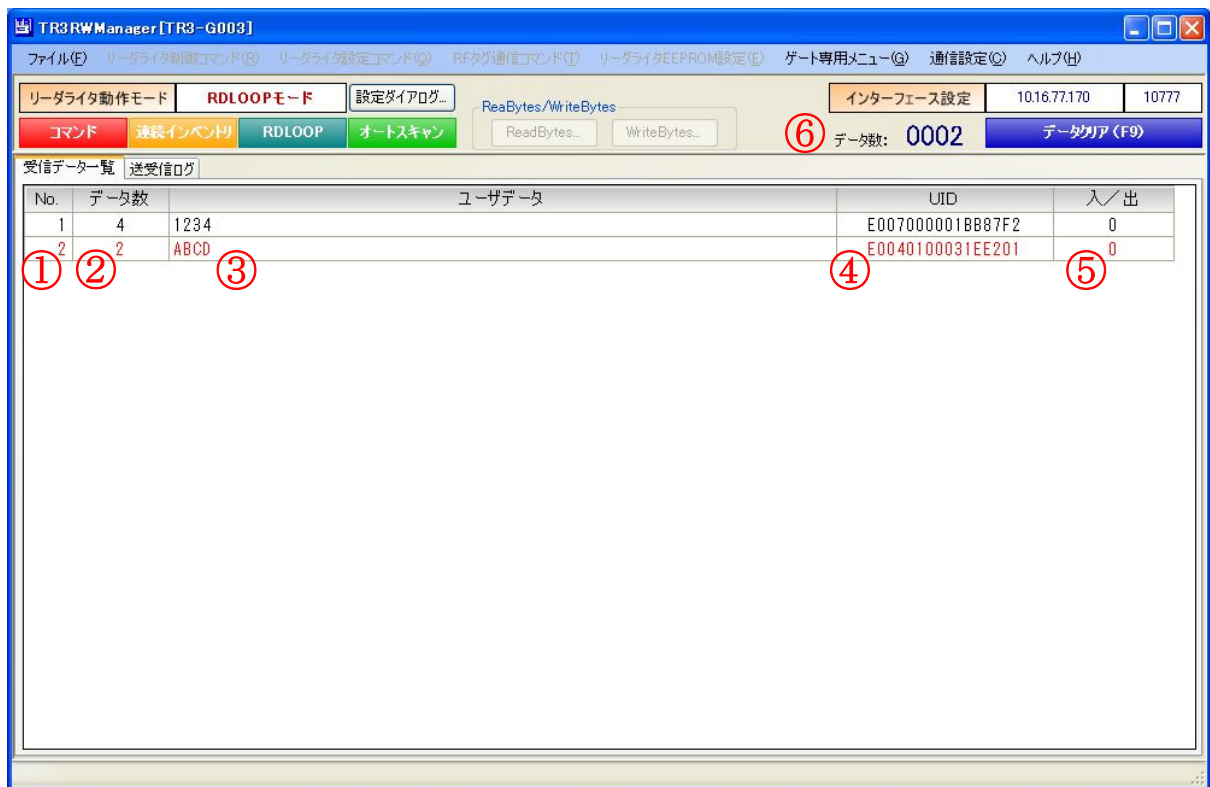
TR3RWManager[TR3-G003]

ファイル(F) リーダライタ制御コマンド(R) リーダライタ設定コマンド(Q) RFタグ通信コマンド(T) リーダライタEEPROM設定(E) ゲート専用メニュー(G) 通信設定(C) ヘルプ(H)

リーダライタ動作モード | RDLOOPモード | 設定ダイアログ...

ReaBytes/WriteBytes
ReadBytes... WriteBytes...

インターフェース設定 | 10.16.77.170 | 10777

コマンド | 連続インベントリ | RDLOOP | オートスキャン

⑥ データ数: 0002 | データクリア (F9)

受信データ一覧 | 送受信ログ

| No. | データ数 | ユーザデータ | UID | 入／出 |
|---|---|---|---|---|
| 1 | 4 | 1234 | E007000001BB87F2 | 0 |
| 2 | 2 | ABCD | E0040100031EE201 | 0 |

① ② ③ ④ ⑤